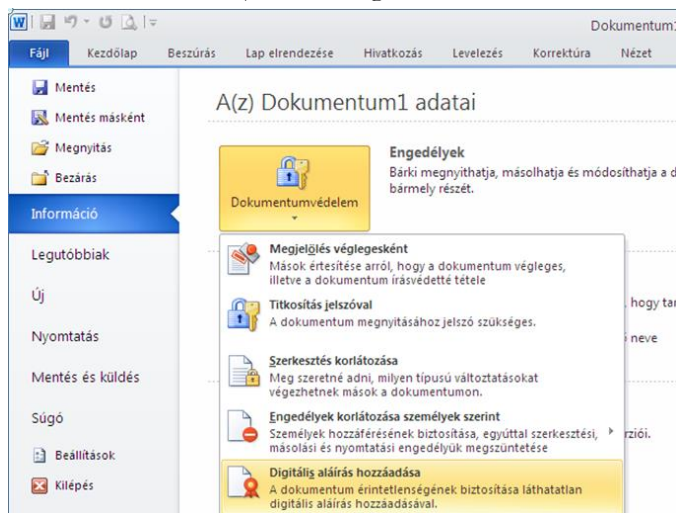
Dokumentum1

Fájl Kezdőlap Beszúrás Lap elrendezése Hivatkozás Levelezés Korrektúra Nézet

Mentés
Mentés másként
Megnyitás
Bezárás
Információ
Legutóbbiak
Új
Nyomtatás
Mentés és küldés
Súgó
Beállítások
Kilépés

A(z) Dokumentum1 adatai

Dokumentumvédelem

Engedélyek
Bárki megnyithatja, másolhatja és módosíthatja a d bármely részét.

Megjelölés véglegesként
Mások értesítése arról, hogy a dokumentum végleges, illetve a dokumentum írásvédetté tétele

Titkosítás jelszóval
A dokumentum megnyitásához jelszó szükséges.

Szerkesztés korlátozása
Meg szeretné adni, milyen típusú változtatásokat végezhetnek mások a dokumentumon.

Engedélyek korlátozása személyek szerint
Személyek hozzáférésének biztosítása, egyúttal szerkesztési, másolási és nyomtatási engedélyük megszüntetése

Digitális aláírás hozzáadása
A dokumentum érintetlenségének biztosítása láthatatlan digitális aláírás hozzáadásával.

, hogy tar
neve
erzió.